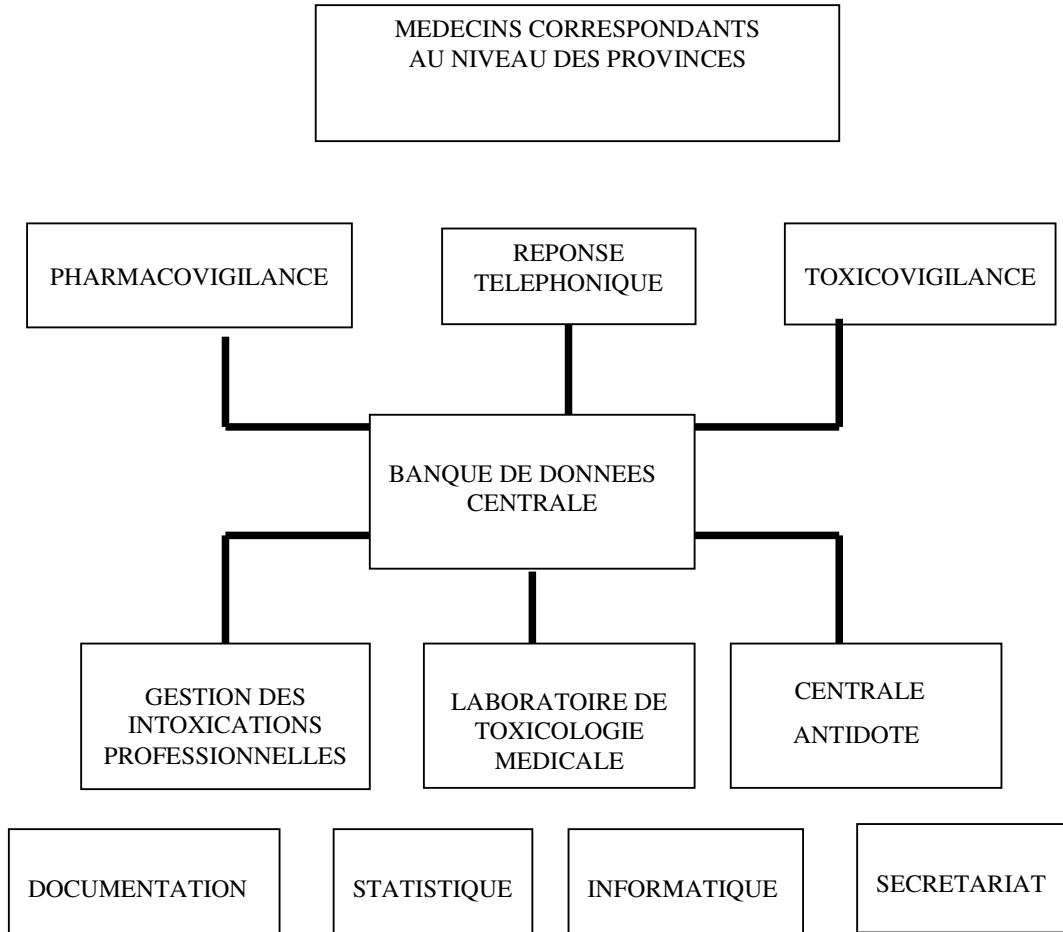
MEDECINS CORRESPONDANTS AU NIVEAU DES PROVINCES

PHARMACOVIGILANCE

REPONSE TELEPHONIQUE

TOXICOVIGILANCE

BANQUE DE DONNEES CENTRALE

GESTION DES INTOXICATIONS PROFESSIONNELLES

LABORATOIRE DE TOXICOLOGIE MEDICALE

CENTRALE ANTIDOTE

DOCUMENTATION

STATISTIQUE

INFORMATIQUE

SECRETARIAT